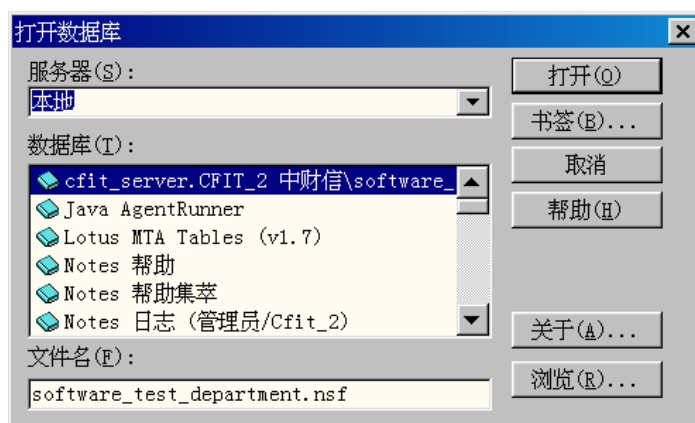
打开数据库

服务器(S):

本地

数据库(T):

cfit_server.CFIT_2 中财信\software_

Java AgentRunner

Lotus MTA Tables (v1.7)

Notes 帮助

Notes 帮助集萃

Notes 日志 (管理员/Cfit_2)

文件名(F):

software_test_department.nsf

打开(O)

书签(B)...

取消

帮助(H)

关于(A)...

浏览(R)...